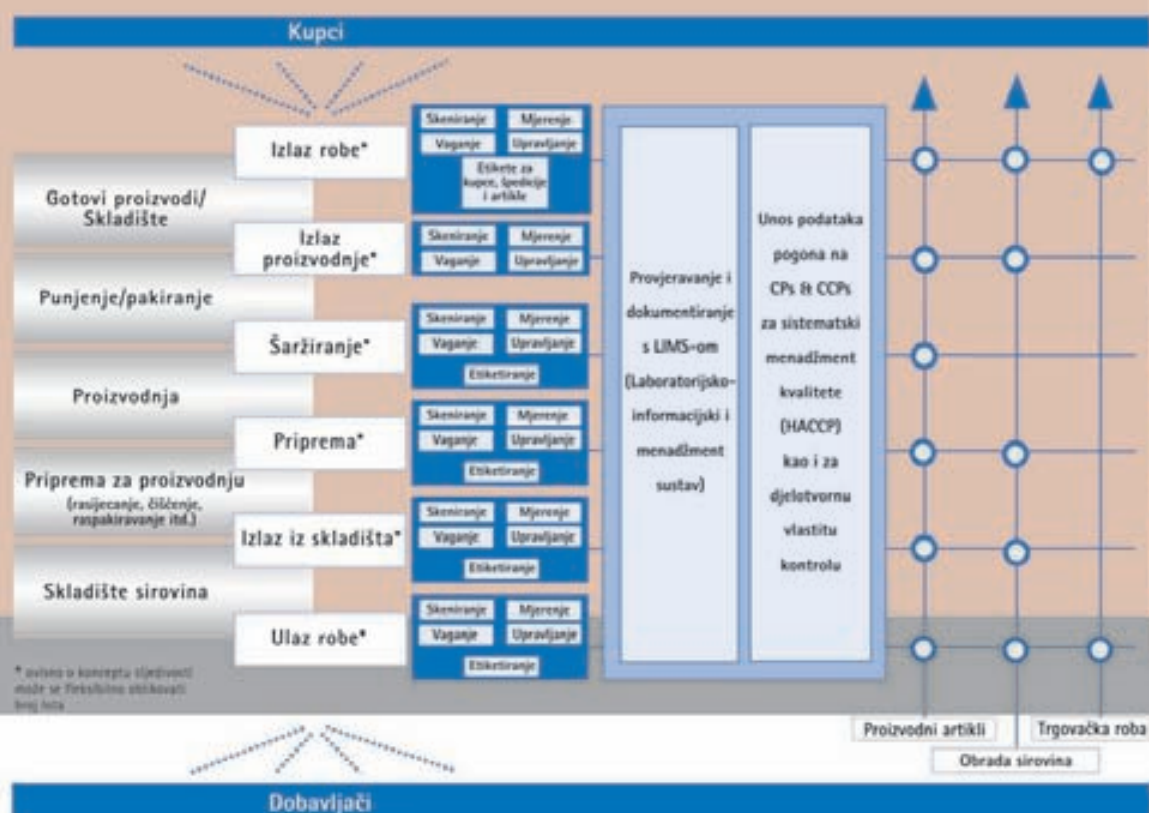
Kupci

Izlaz robe*

Skeniranje | Mjerenje
Vaganje | Upravljanje
Etikete za kupce, špedicije i artikle

Gotovi proizvodi/ Skladište

Izlaz proizvodnje*

Skeniranje | Mjerenje
Vaganje | Upravljanje

Punjenje/pakiranje

Šaržiranje*

Skeniranje | Mjerenje
Vaganje | Upravljanje
Etiketiranje

Proizvodnja

Priprema*

Skeniranje | Mjerenje
Vaganje | Upravljanje
Etiketiranje

Priprema za proizvodnju (rasijecanje, čišćenje, raspakiravanje itd.)

Izlaz iz skladišta*

Skeniranje | Mjerenje
Vaganje | Upravljanje
Etiketiranje

Skladište sirovina

Ulaz robe*

Skeniranje | Mjerenje
Vaganje | Upravljanje
Etiketiranje

Provjeravanje i dokumentiranje s LIMS-om (Laboratorijsko-informacijski i menadžment sustav)

Unos podataka pogona na CPs & CCPs za sistematski menadžment kvalitete (HACCP) kao i za djelotvornu vlastitu kontrolu

* ovisno o konceptu sljedivosti može se fleksibilno oblikovati broj lota

Proizvodni artikli
Trgovačka roba
Obrada sirovina

Dobavljači